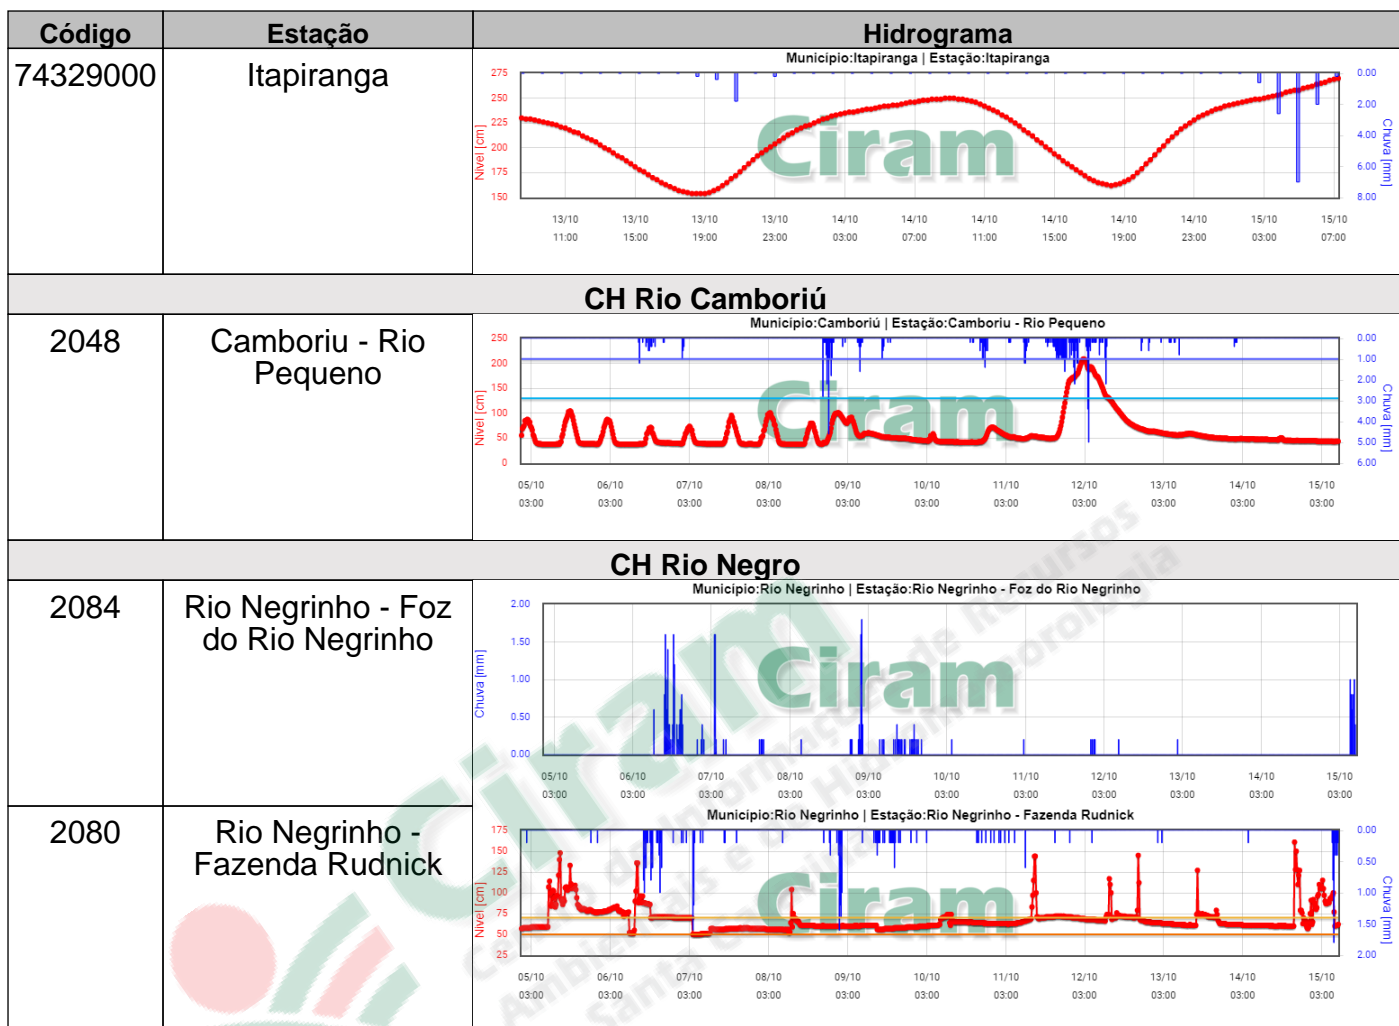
| Código | Estação | Hidrograma |
|---|---|---|
| 74329000 | Itapiranga | Municipio:Itapiranga \| Estação:Itapiranga<br>275 250 225 200 175 150 Nivel [cm]<br>0.00 2.00 4.00 6.00 8.00 Chuva [mm]<br>Ciram<br>13/10 11:00 13/10 15:00 13/10 19:00 13/10 23:00 14/10 03:00 14/10 07:00 14/10 11:00 14/10 15:00 14/10 19:00 14/10 23:00 15/10 03:00 15/10 07:00 |

CH Rio Camboriú

| | | |
|---|---|---|
| 2048 | Camboriu - Rio Pequeno | Municipio:Camboriú \| Estação:Camboriu - Rio Pequeno<br>250 200 150 100 50 0 Nivel [cm]<br>0.00 1.00 2.00 3.00 4.00 5.00 6.00 Chuva [mm]<br>Ciram<br>05/10 03:00 06/10 03:00 07/10 03:00 08/10 03:00 09/10 03:00 10/10 03:00 11/10 03:00 12/10 03:00 13/10 03:00 14/10 03:00 15/10 03:00 |

CH Rio Negro

| | | |
|---|---|---|
| 2084 | Rio Negrinho - Foz do Rio Negrinho | Municipio:Rio Negrinho \| Estação:Rio Negrinho - Foz do Rio Negrinho<br>2.00 1.50 1.00 0.50 0.00 Chuva [mm]<br>Ciram<br>05/10 03:00 06/10 03:00 07/10 03:00 08/10 03:00 09/10 03:00 10/10 03:00 11/10 03:00 12/10 03:00 13/10 03:00 14/10 03:00 15/10 03:00 |
| 2080 | Rio Negrinho - Fazenda Rudnick | Municipio:Rio Negrinho \| Estação:Rio Negrinho - Fazenda Rudnick<br>175 150 125 100 75 50 25 Nivel [cm]<br>0.00 0.50 1.00 1.50 2.00 Chuva [mm]<br>Ciram<br>05/10 03:00 06/10 03:00 07/10 03:00 08/10 03:00 09/10 03:00 10/10 03:00 11/10 03:00 12/10 03:00 13/10 03:00 14/10 03:00 15/10 03:00 |

Ciram Centro de Informações de Recursos Ambientais e de Hidrometeorologia de Santa Catarina